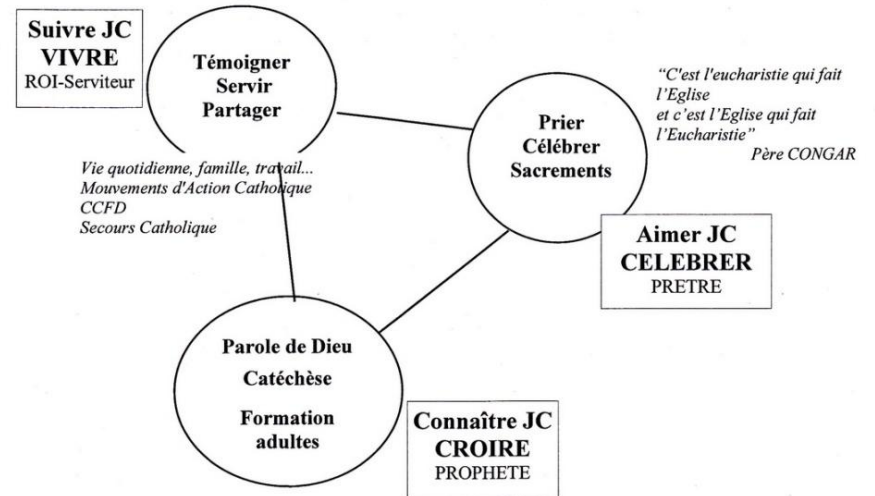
Suivre JC
VIVRE
ROI-Serviteur

Témoigner
Servir
Partager

"C'est l'eucharistie qui fait l'Eglise
et c'est l'Eglise qui fait l'Eucharistie"
Père CONGAR

Prier
Célébrer
Sacrements

Vie quotidienne, famille, travail...
Mouvements d'Action Catholique
CCFD
Secours Catholique

Aimer JC
CELEBRER
PRETRE

Parole de Dieu
Catéchèse
Formation adultes

Connaître JC
CROIRE
PROPHETE